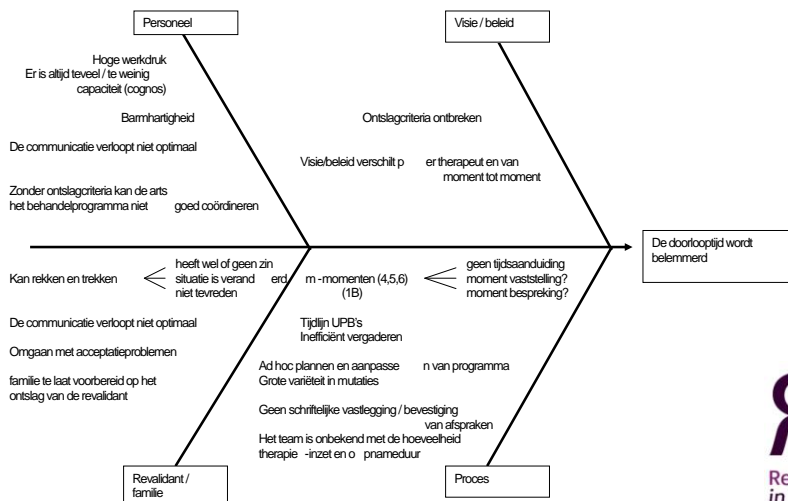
Personeel

Visie / beleid

Hoge werkdruk
Er is altijd teveel / te weinig capaciteit (cognos)

Barmhartigheid

Ontslagcriteria ontbreken

De communicatie verloopt niet optimaal

Visie/beleid verschilt p er therapeut en van moment tot moment

Zonder ontslagcriteria kan de arts het behandelprogramma niet goed coördineren

De doorlooptijd wordt belemmerd

Kan rekken en trekken

heeft wel of geen zin
situatie is verand erd
niet tevreden

m -momenten (4,5,6)
(1B)

geen tijdsaanduiding
moment vaststelling?
moment bespreking?

De communicatie verloopt niet optimaal

Tijdlijn UPB's
Inefficiënt vergaderen

Omgaan met acceptatieproblemen

familie te laat voorbereid op het ontslag van de revalidant

Ad hoc plannen en aanpasse n van programma
Grote variëteit in mutaties

Geen schriftelijke vastlegging / bevestiging van afspraken
Het team is onbekend met de hoeveelheid therapie -inzet en o pnameduur

Revalidant / familie

Proces

Re
in